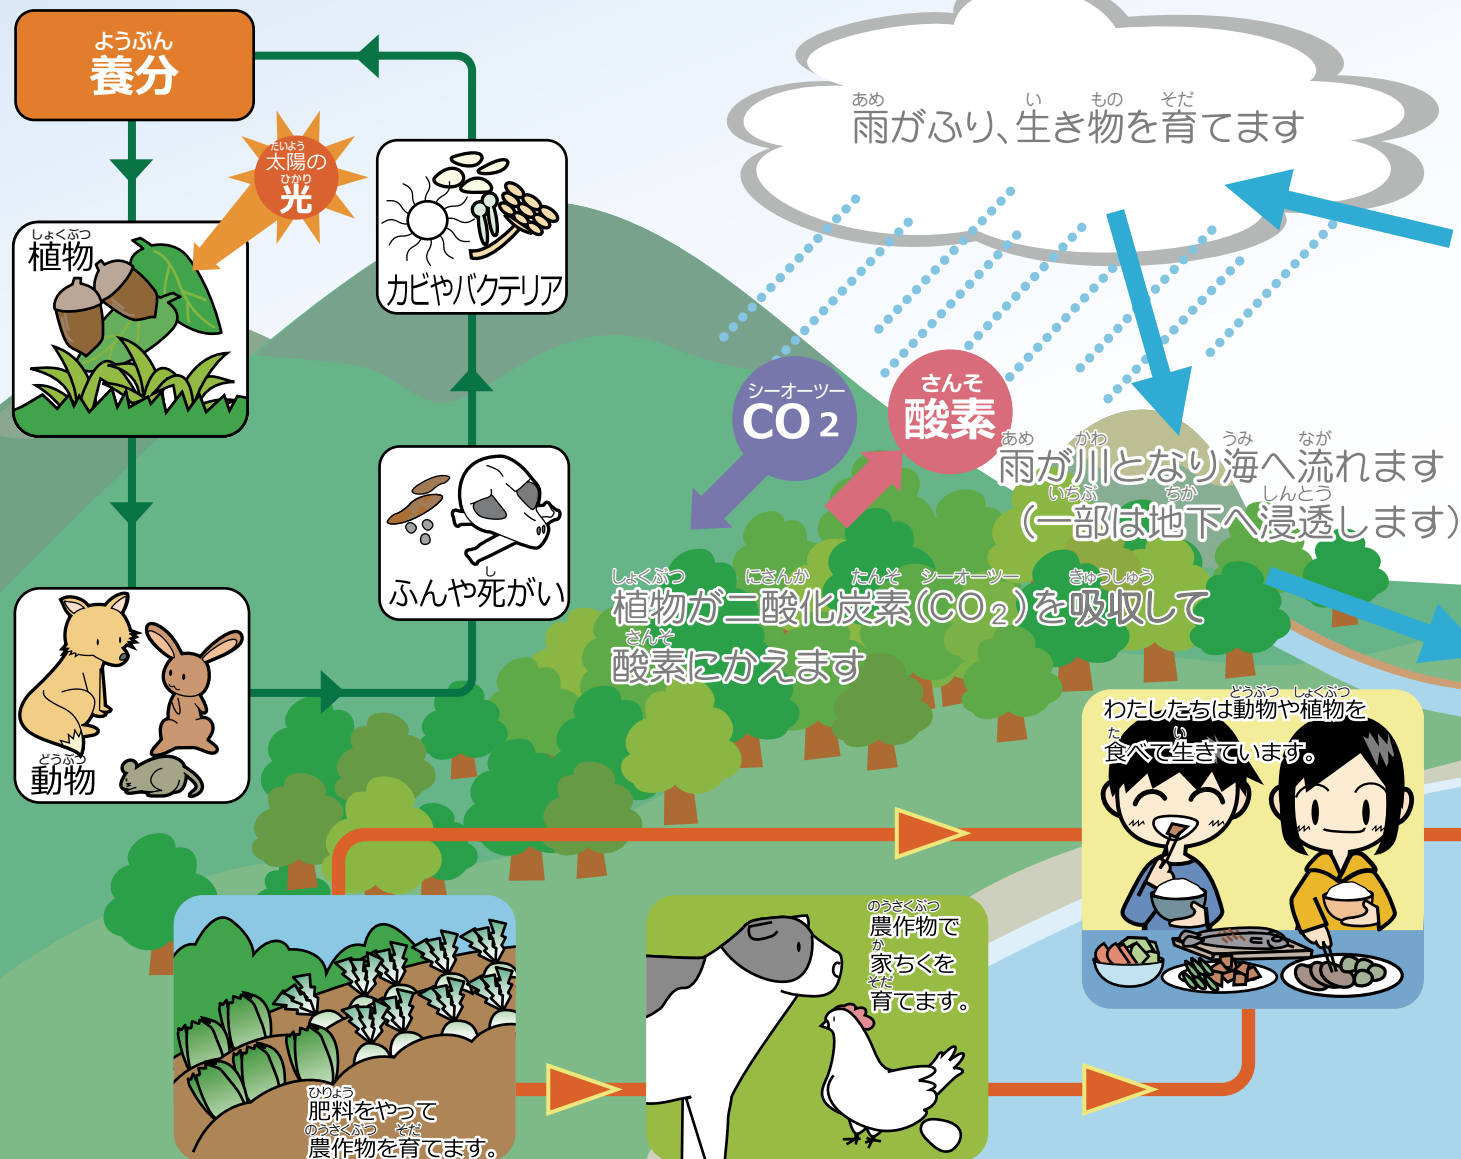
ようぶん
養分

たいよう
太陽の
ひかり
光

しょくぶつ
植物

カビやバクテリア

し
ふんや死がい

どうぶつ
動物

あめ　い　もの　そだ
雨がふり、生き物を育てます

シーオーツー
CO 2

さんそ
酸素

あめ　かわ　うみ　なが
雨が川となり海へ流れます
いちぶ　ちか　しんとう
(一部は地下へ浸透します)

しょくぶつ　にさんか　たんそ　シーオーツー　きゅうしゅう
植物が二酸化炭素(CO$_2$)を吸収して
さんそ
酸素にかえます

どうぶつ　しょくぶつ
わたしたちは動物や植物を
た　い
食べて生きています。

のうさくぶつ
農作物で
か
家ちくを
そだ
育てます。

ひりょう
肥料をやって
のうさくぶつ　そだ
農作物を育てます。